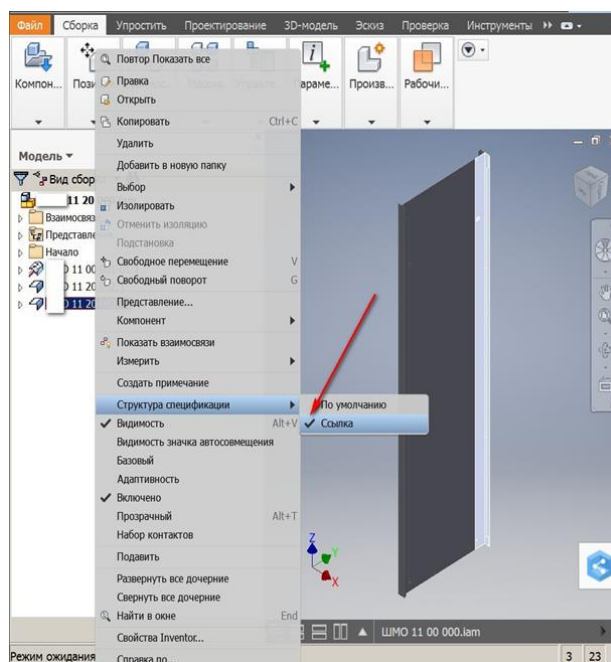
Файл Сборка Упростить Проектирование 3D-модель Эскиз Проверка Инструменты

Компон... Пози... Параме... Произв... Рабочи...

Модель ▾
Вид сбор
11 20
Взаимосвяз
Представле
Начало
11 00
11 20
11 20

Повтор Показать все
Правка
Открыть
Копировать Ctrl+C
Удалить
Добавить в новую папку
Выбор
Изолировать
Отменить изоляцию
Подстановка
Свободное перемещение V
Свободный поворот G
Представление...
Компонент
Показать взаимосвязи
Измерить
Создать примечание
Структура спецификации
Видимость Alt+V
Видимость значка автосовмещения
Базовый
Адаптивность
Включено
Прозрачный Alt+T
Набор контактов
Подавить
Развернуть все дочерние
Свернуть все дочерние
Найти в окне End
Свойства Inventor...
Справка по...

По умолчанию
Ссылка

ШМО 11 00 000.iam

Режим ожидания 3 23